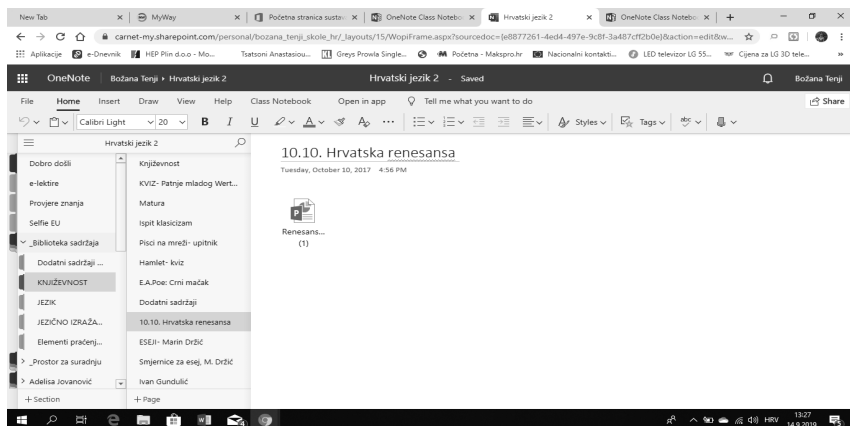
New Tab | MyWay | Početna stranica susta | OneNote Class Notebo | Hrvatski jezik 2 | OneNote Class Notebo | +

carnet-my.sharepoint.com/personal/bozana_tenji_skole_hr/_layouts/15/WopiFrame.aspx?sourcedoc={e8877261-4ed4-497e-9c8f-3a487cff2b0e}&action=edit&w...

Aplikacije | e-Dnevnik | HEP Plin d.o.o - Mo... | Tsatsoni Anastasiou... | Greys Prowla Single... | Početna - Makspro.hr | Nacionalni kontakti... | LED televizor LG 55... | Cijena za LG 3D tele...

OneNote | Božana Tenji › Hrvatski jezik 2 | Hrvatski jezik 2 - Saved | Božana Tenji

File | Home | Insert | Draw | View | Help | Class Notebook | Open in app | Tell me what you want to do | Share

Calibri Light | 20 | B | I | U | Styles | Tags

Hrvatski jezik 2

Dobro došli
e-lektire
Provjere znanja
Selfie EU
_Biblioteka sadržaja
Dodatni sadržaji ...
KNJIŽEVNOST
JEZIK
JEZIČNO IZRAŽA...
Elementi praćenj...
_Prostor za suradnju
Adelisa Jovanović
+ Section

Književnost
KVIZ- Patnje mladog Wert...
Matura
Ispit klasicizam
Pisci na mreži- upitnik
Hamlet- kviz
E.A.Poe: Crni mačak
Dodatni sadržaji
10.10. Hrvatska renesansa
ESEJI- Marin Držić
Smjernice za esej, M. Držić
Ivan Gundulić
+ Page

10.10. Hrvatska renesansa
Tuesday, October 10, 2017 4:56 PM

Renesans... (1)

HRV 13:27 14.9.2019.